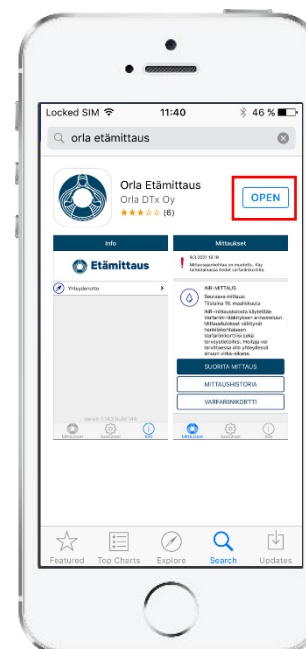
Locked SIM 11:40 46 %

orla etämittaus

Orla Etämittaus
Orla DTx Oy
(6)

OPEN

Info

Etämittaus

Yhteydenotto

Mittaukset

INR-MITTAUS

Seuraava mittaus

SUORITA MITTAUS

MITTAUSHISTORIA

VARFARIINIKORTTI

Featured Top Charts Explore Search Updates